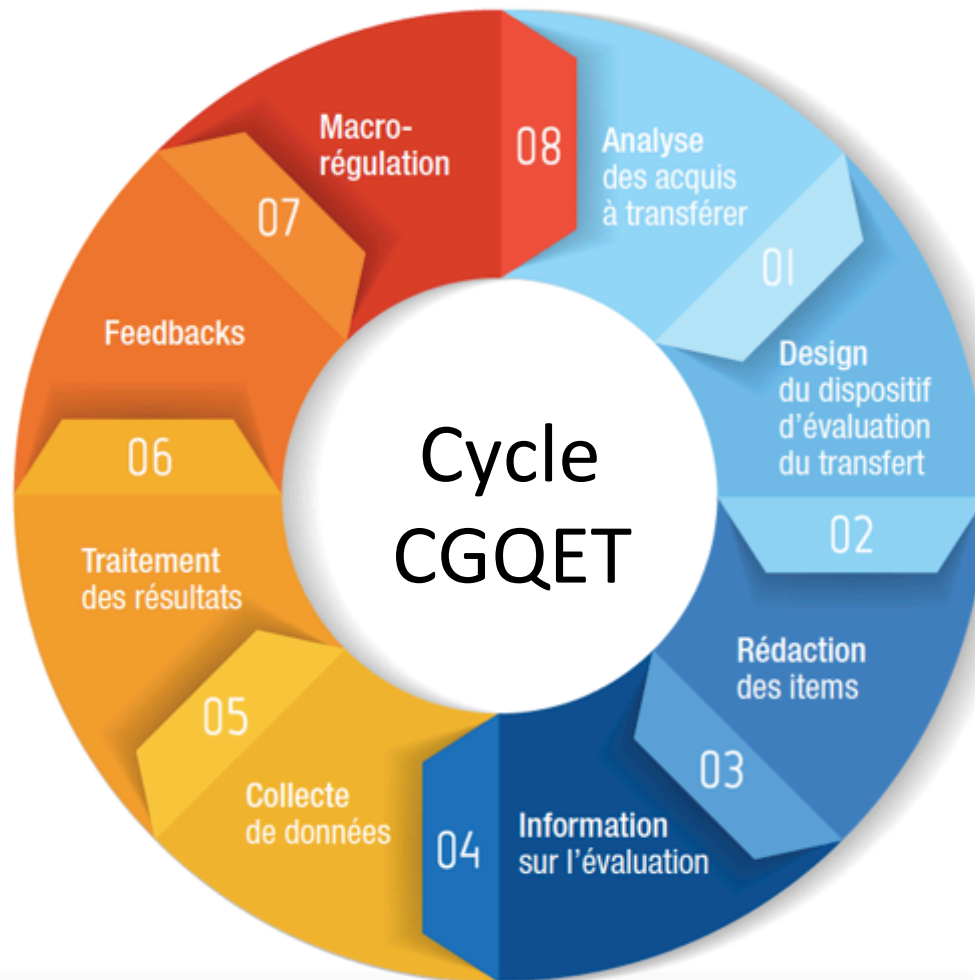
Cycle CGQET

01
Analyse des acquis à transférer

02
Design du dispositif d'évaluation du transfert

03
Rédaction des items

04
Information sur l'évaluation

05
Collecte de données

06
Traitement des résultats

07
Feedbacks

08
Macro-régulation